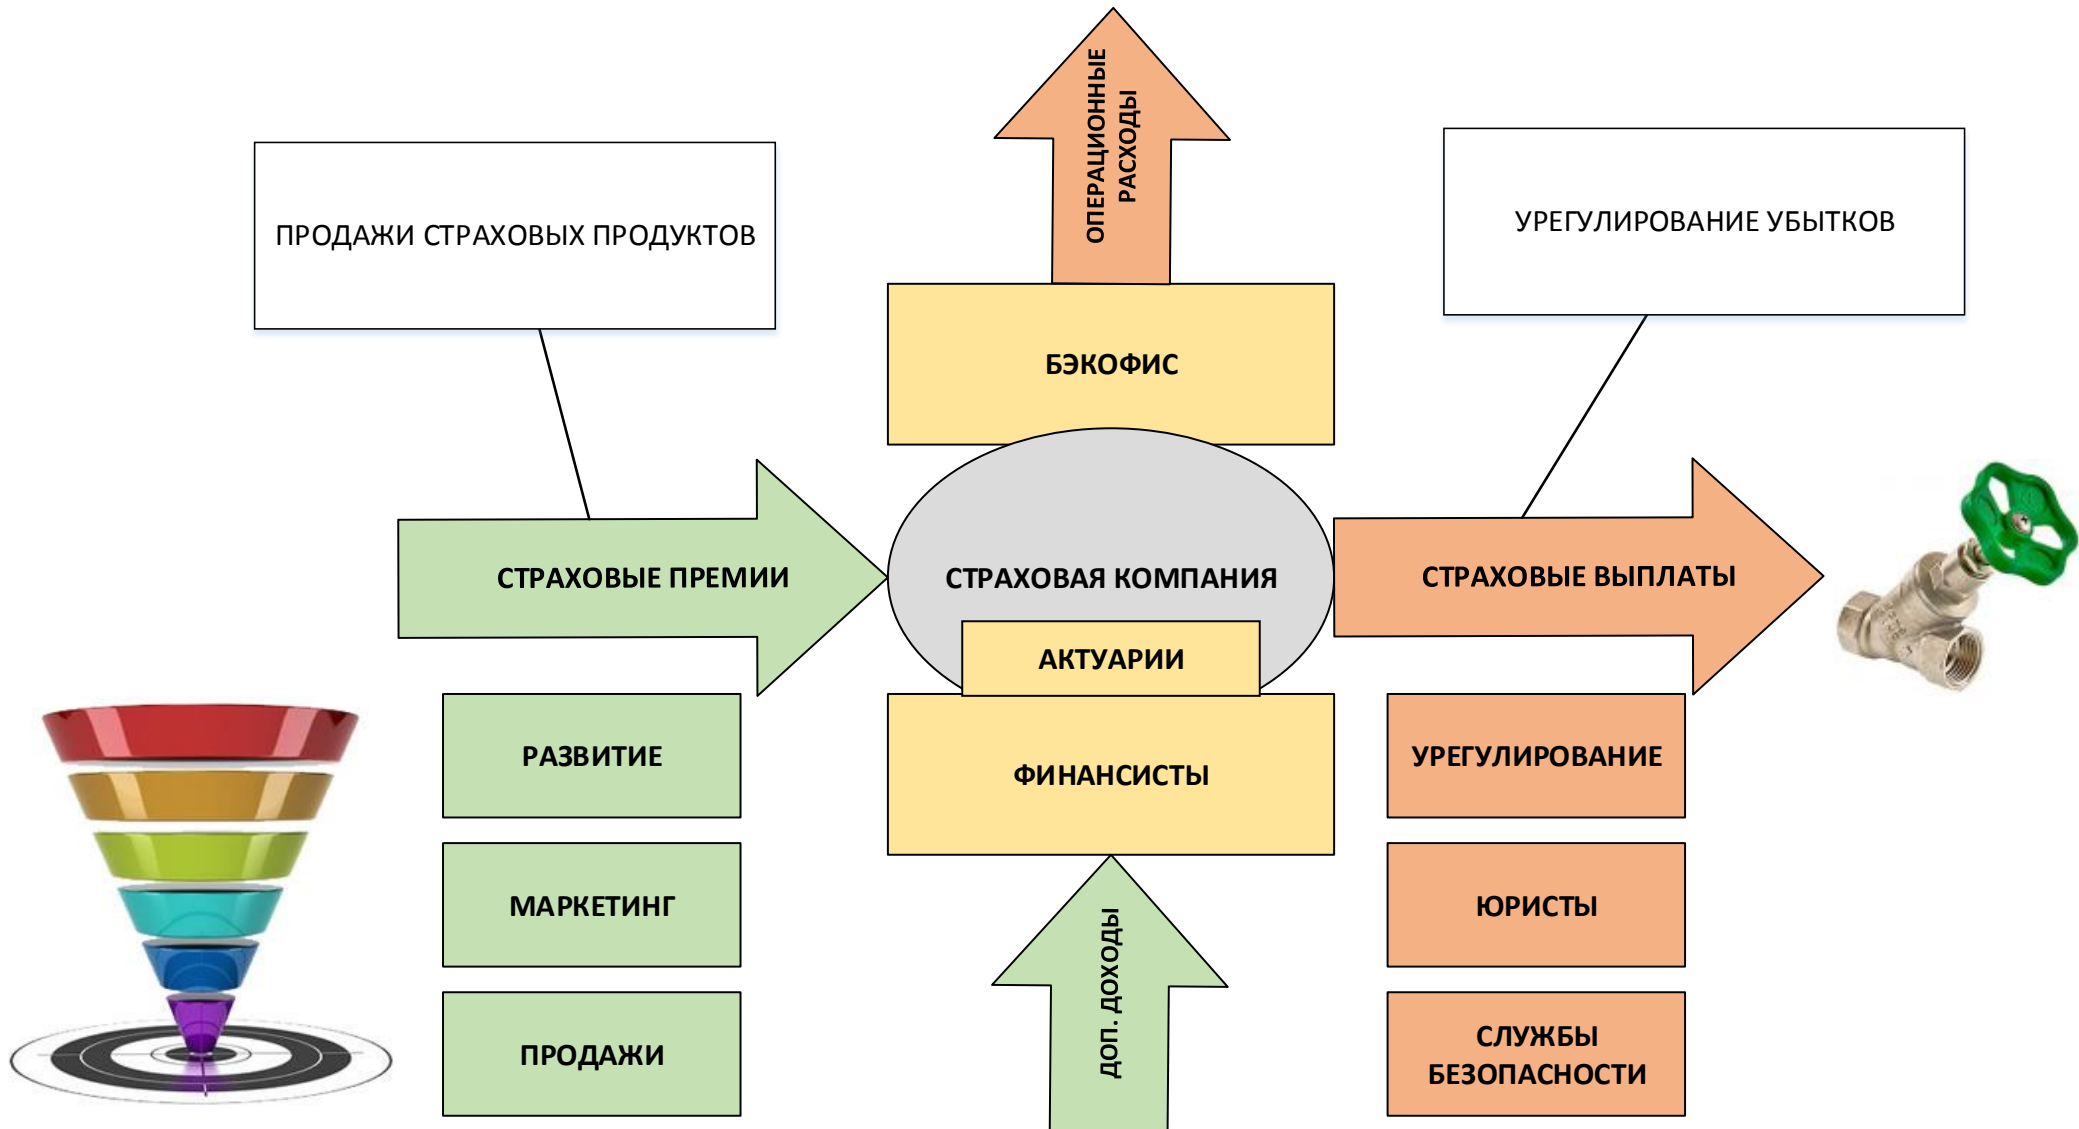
ОПЕРАЦИОННЫЕ РАСХОДЫ

ПРОДАЖИ СТРАХОВЫХ ПРОДУКТОВ

БЭКОФИС

УРЕГУЛИРОВАНИЕ УБЫТКОВ

СТРАХОВЫЕ ПРЕМИИ

СТРАХОВАЯ КОМПАНИЯ

СТРАХОВЫЕ ВЫПЛАТЫ

АКТУАРИИ

РАЗВИТИЕ

ФИНАНСИСТЫ

УРЕГУЛИРОВАНИЕ

МАРКЕТИНГ

ЮРИСТЫ

ДОП. ДОХОДЫ

ПРОДАЖИ

СЛУЖБЫ БЕЗОПАСНОСТИ